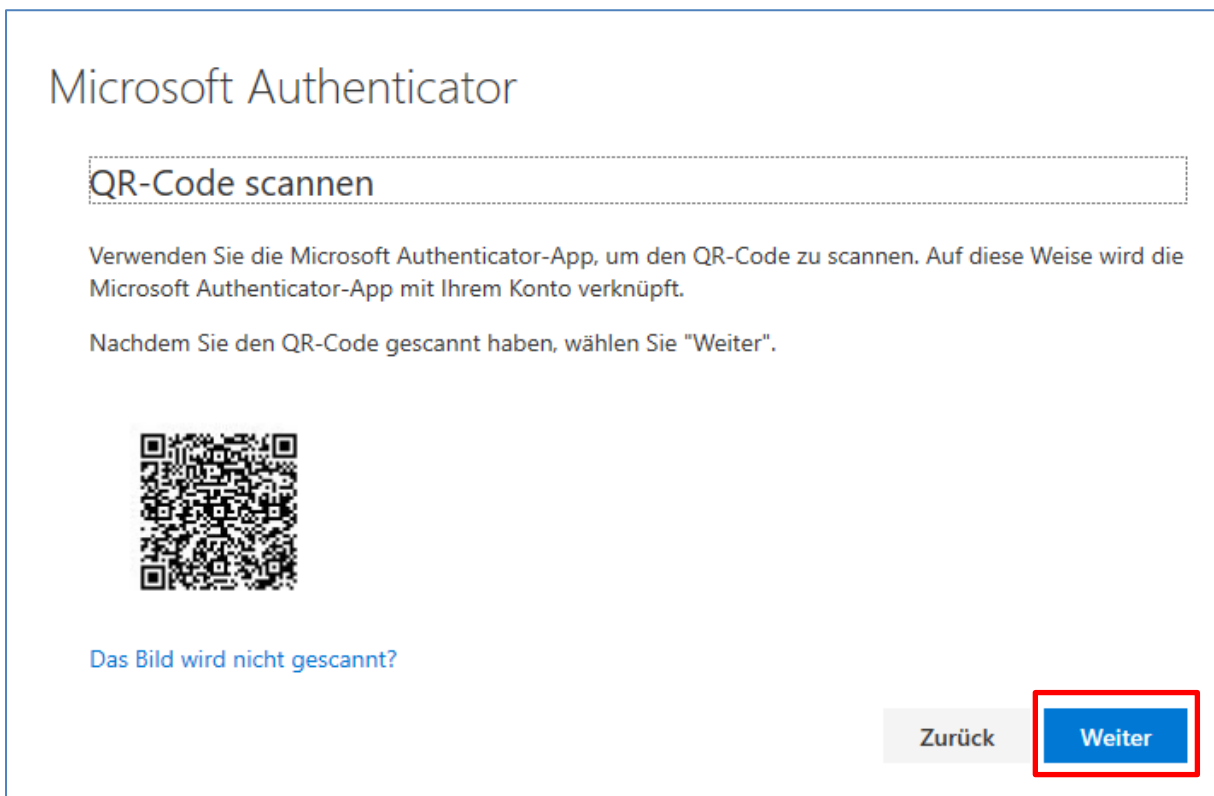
Microsoft Authenticator

QR-Code scannen

Verwenden Sie die Microsoft Authenticator-App, um den QR-Code zu scannen. Auf diese Weise wird die Microsoft Authenticator-App mit Ihrem Konto verknüpft.

Nachdem Sie den QR-Code gescannt haben, wählen Sie "Weiter".

Das Bild wird nicht gescannt?

Zurück

Weiter